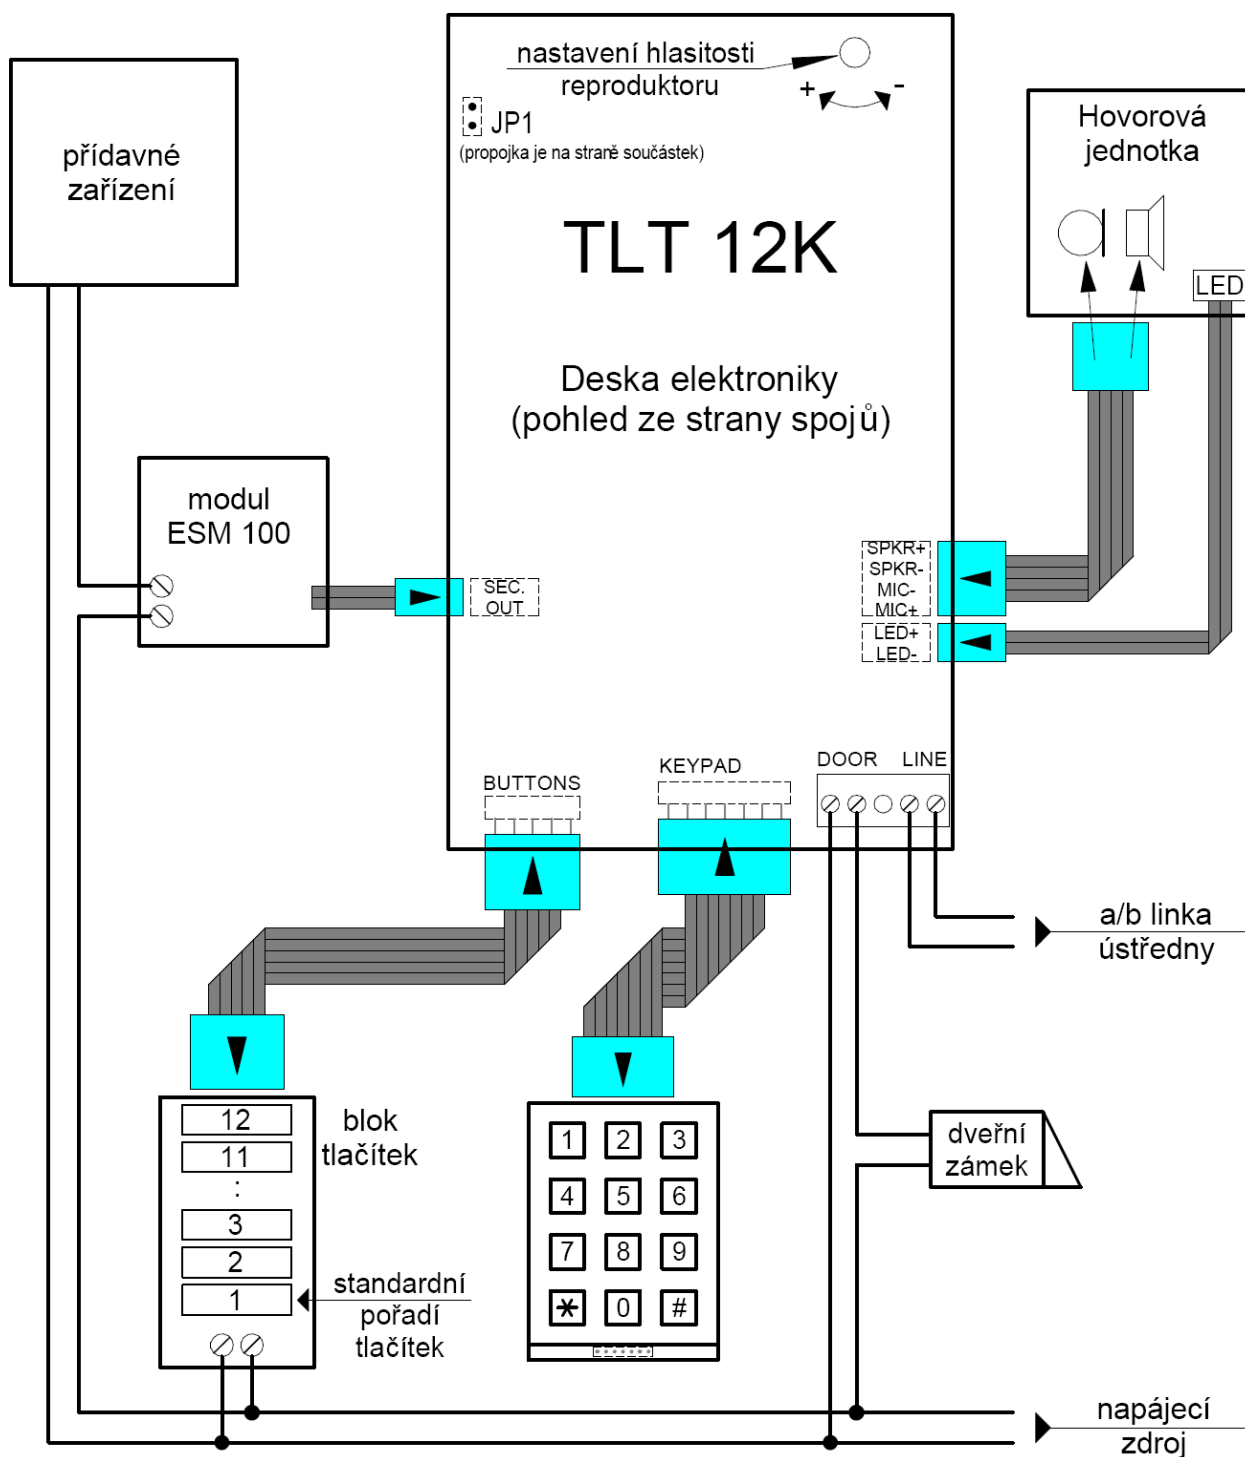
přídavné zařízení

nastavení hlasitosti reproduktoru

+ -

JP1
(propojka je na straně součástek)

TLT 12K

Deska elektroniky
(pohled ze strany spojů)

Hovorová jednotka

LED

modul ESM 100

SEC. OUT

SPKR+
SPKR-
MIC-
MIC+

LED+
LED-

BUTTONS

KEYPAD

DOOR

LINE

a/b linka ústředny

12
11
:
3
2
1

blok tlačítek

standardní pořadí tlačítek

1 2 3
4 5 6
7 8 9
* 0 #

dveřní zámek

napájecí zdroj